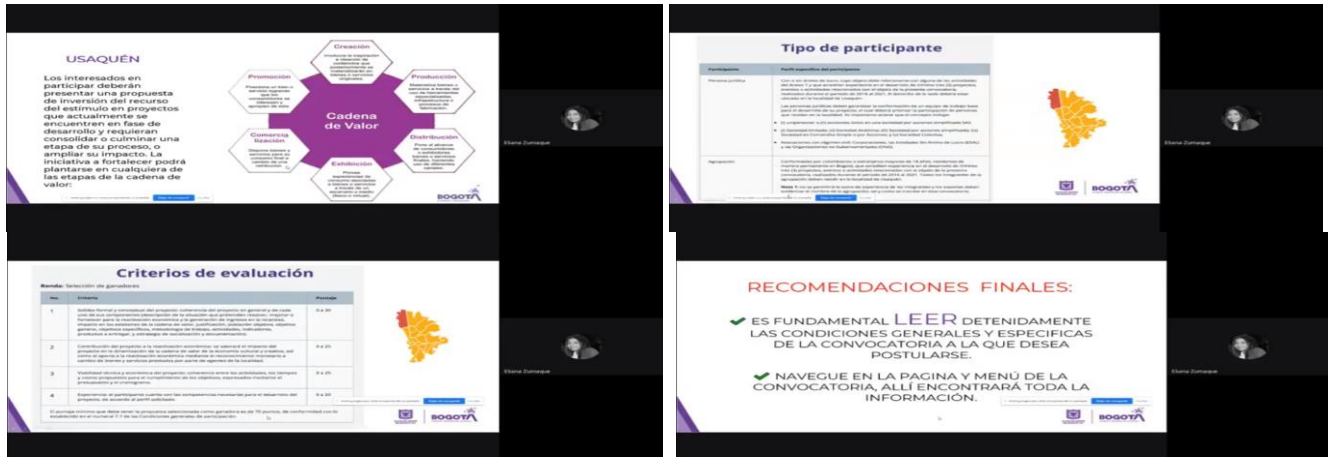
USAQUÉN

Los interesados en participar deberán presentar una propuesta de inversión del recurso del estímulo en proyectos que actualmente se encuentren en fase de desarrollo y requieran consolidar o culminar una etapa de su proceso, o ampliar su impacto. La iniciativa a fortalecer podrá plantearse en cualquiera de las etapas de la cadena de valor:

Cadena de Valor

Creación

Producción

Distribución

Exhibición

Comercialización

Promoción

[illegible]

BOGOTÁ

Tipo de participante

| Participante | Perfil específico del participante |
|---|---|
| Persona jurídica | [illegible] |
| Agrupación | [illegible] |

Eliana Zumaque

BOGOTÁ

Criterios de evaluación

Ronda: Selección de ganadores

| No. | Criterio | Puntaje |
|---|---|---|
| 1 | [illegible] | 0 a 30 |
| 2 | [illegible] | 0 a 25 |
| 3 | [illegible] | 0 a 25 |
| 4 | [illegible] | 0 a 20 |

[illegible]

Eliana Zumaque

BOGOTÁ

RECOMENDACIONES FINALES:

ES FUNDAMENTAL LEER DETENIDAMENTE LAS CONDICIONES GENERALES Y ESPECIFICAS DE LA CONVOCATORIA A LA QUE DESEA POSTULARSE.

NAVEGUE EN LA PAGINA Y MENÚ DE LA CONVOCATORIA, ALLÍ ENCONTRARÁ TODA LA INFORMACIÓN.

BOGOTÁ

Eliana Zumaque